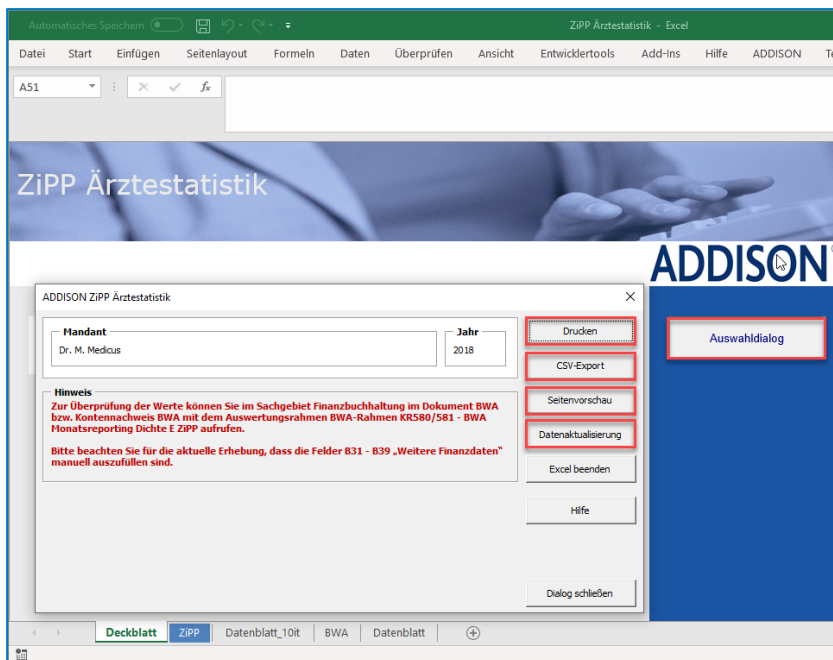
Automatisches Speichern

ZiPP Ärztestatistik - Excel

Datei Start Einfügen Seitenlayout Formeln Daten Überprüfen Ansicht Entwicklertools Add-Ins Hilfe ADDISON Te

A51

ZiPP Ärztestatistik

ADDISON

ADDISON ZiPP Ärztestatistik

Mandant
Dr. M. Medicus

Jahr
2018

Hinweis
Zur Überprüfung der Werte können Sie im Sachgebiet Finanzbuchhaltung im Dokument BWA bzw. Kontennachweis BWA mit dem Auswertungsrahmen BWA-Rahmen KR580/581 - BWA Monatsreporting Dichte E ZiPP aufrufen.

Bitte beachten Sie für die aktuelle Erhebung, dass die Felder B31 - B39 „Weitere Finanzdaten" manuell auszufüllen sind.

Drucken
CSV-Export
Seitenvorschau
Datenaktualisierung
Excel beenden
Hilfe
Dialog schließen

Auswahldialog

Deckblatt ZiPP Datenblatt_10it BWA Datenblatt